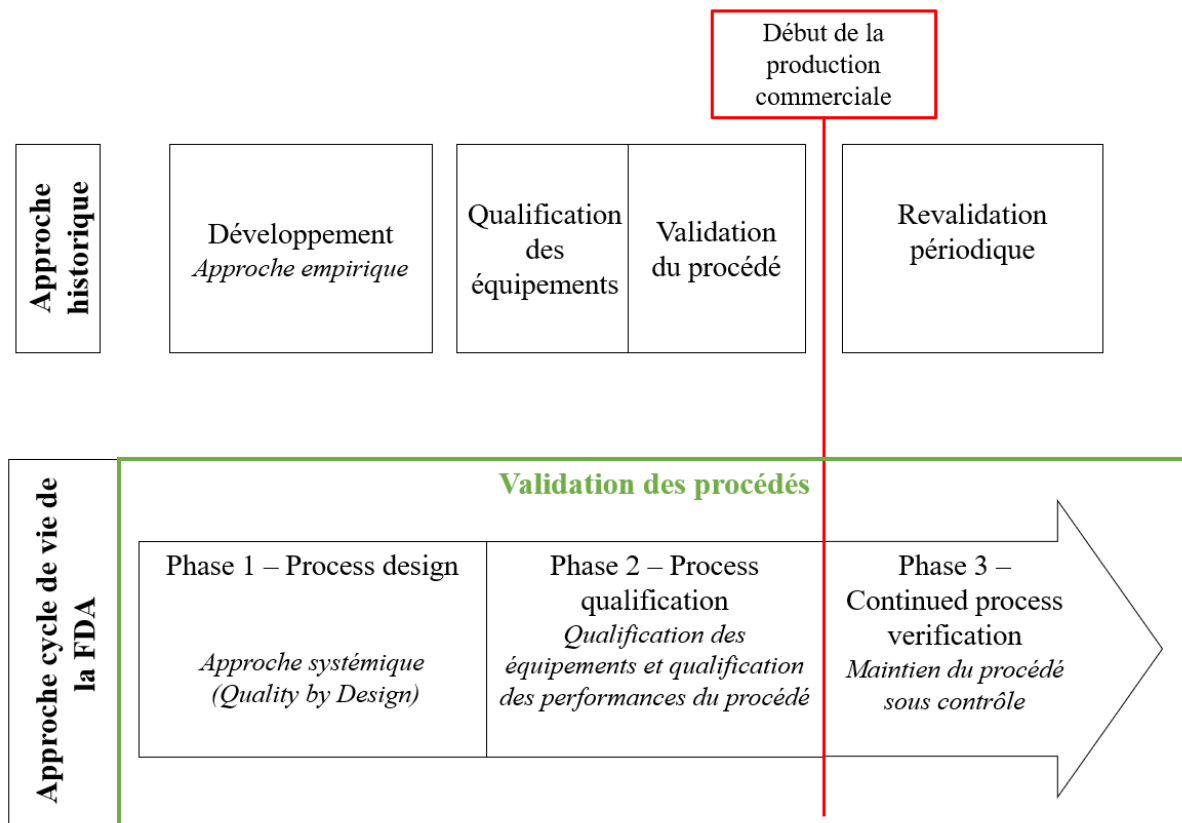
Début de la production commerciale

Approche historique

Développement
Approche empirique

Qualification des équipements

Validation du procédé

Revalidation périodique

Approche cycle de vie de la FDA

Validation des procédés

Phase 1 – Process design
Approche systémique (Quality by Design)

Phase 2 – Process qualification
Qualification des équipements et qualification des performances du procédé

Phase 3 – Continued process verification
Maintien du procédé sous contrôle